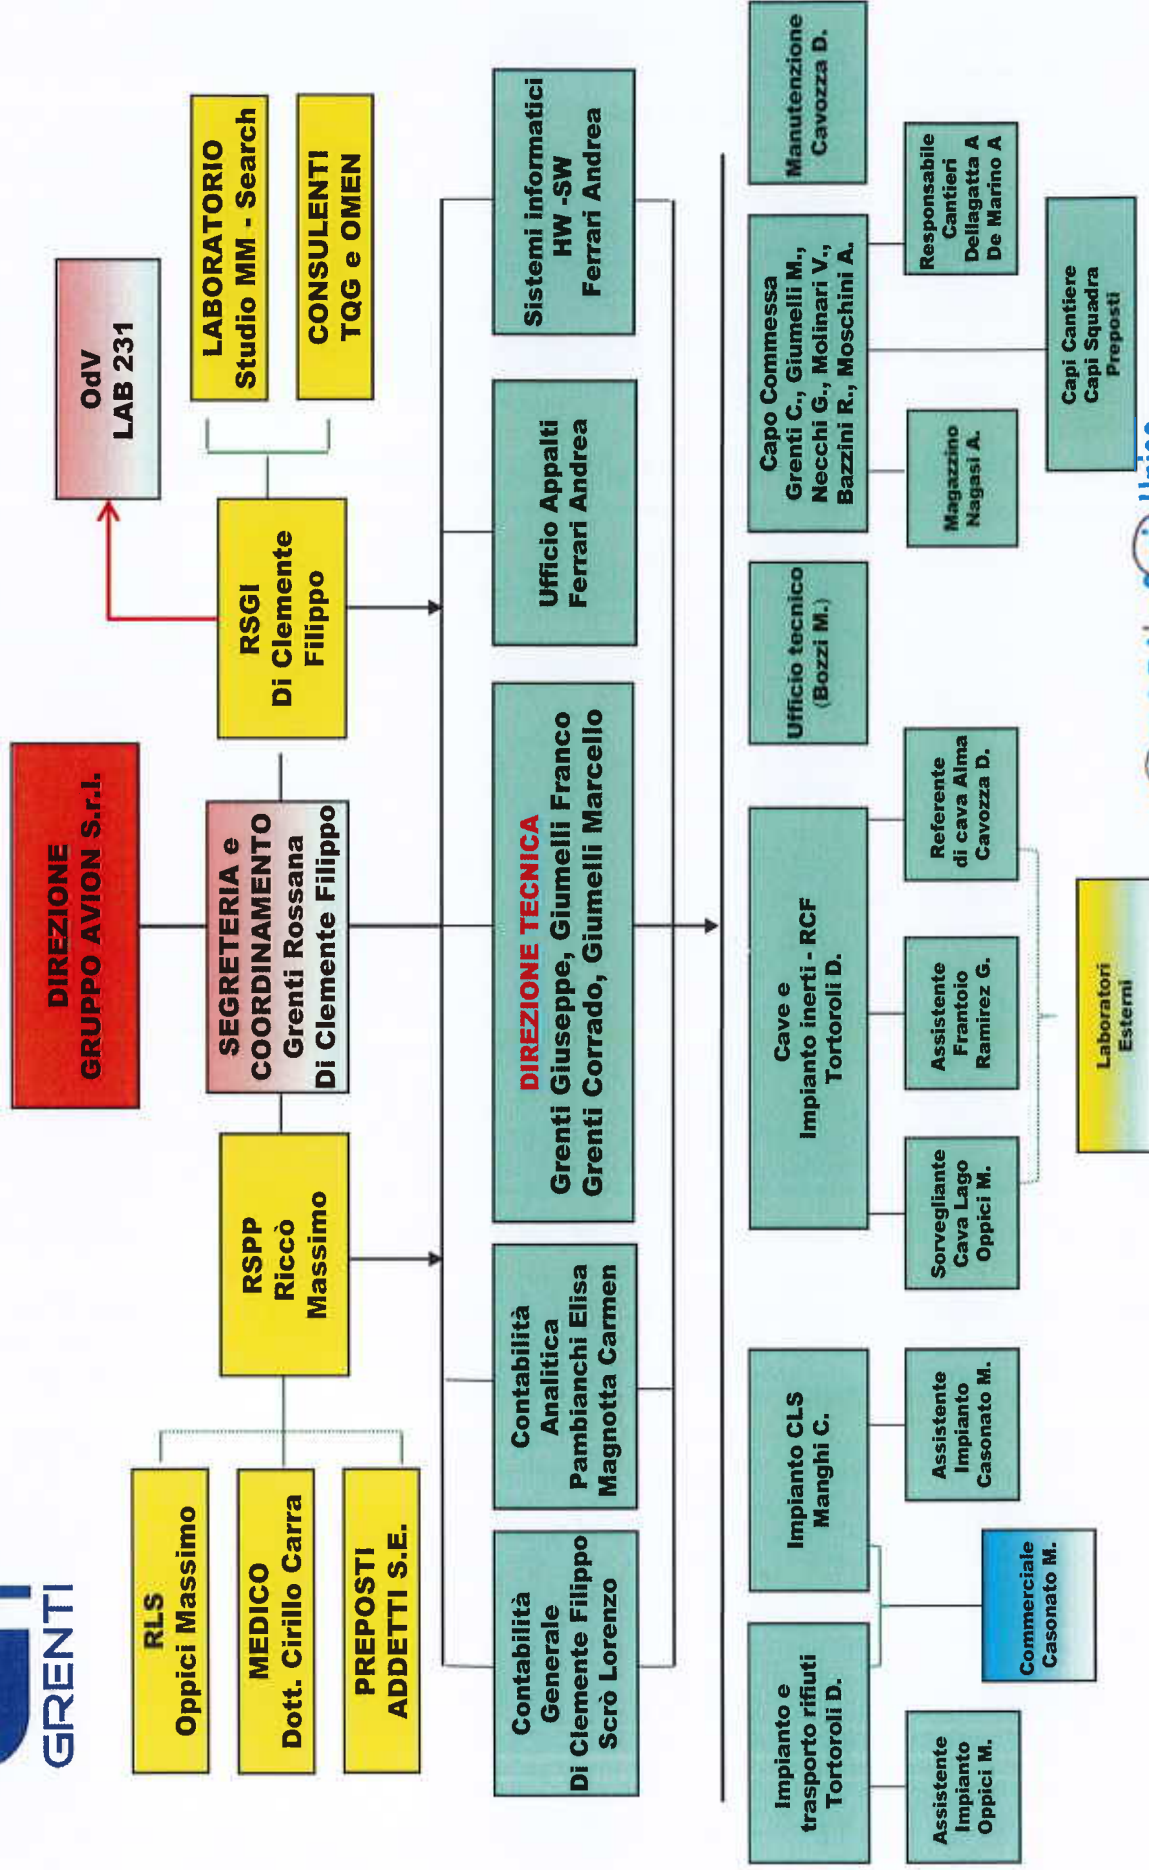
GRENTI

DIREZIONE
GRUPPO AVION S.r.l.

OdV
LAB 231

LABORATORIO
Studio MM - Search

CONSULENTI
TQG e OMEN

RSGI
Di Clemente
Filippo

SEGRETERIA e
COORDINAMENTO
Grenti Rossana
Di Clemente Filippo

RSPP
Riccò
Massimo

RLS
Oppici Massimo

MEDICO
Dott. Cirillo Carra

PREPOSTI
ADDETTI S.E.

Sistemi informatici
HW -SW
Ferrari Andrea

Ufficio Appalti
Ferrari Andrea

DIREZIONE TECNICA
Grenti Giuseppe, Giumelli Franco
Grenti Corrado, Giumelli Marcello

Contabilità
Analitica
Pambianchi Elisa
Magnotta Carmen

Contabilità
Generale
Di Clemente Filippo
Scrò Lorenzo

Manutenzione
Cavozza D.

Responsabile
Cantieri
Dellagatta A
De Marino A

Capo Commessa
Grenti C., Giumelli M.,
Necchi G., Molinari V.,
Bazzini R., Moschini A.

Magazzino
Nagasi A.

Capi Cantiere
Capi Squadra
Preposti

Ufficio tecnico
(Bozzi M.)

Cave e
Impianto inerti - RCF
Tortoroli D.

Referente
di cava Alma
Cavozza D.

Assistente
Frantoio
Ramirez G.

Sorvegliante
Cava Lago
Oppici M.

Laboratori
Esterni

Impianto CLS
Manghi C.

Assistente
Impianto
Casonato M.

Commerciale
Casonato M.

Impianto e
trasporto rifiuti
Tortoroli D.

Assistente
Impianto
Oppici M.